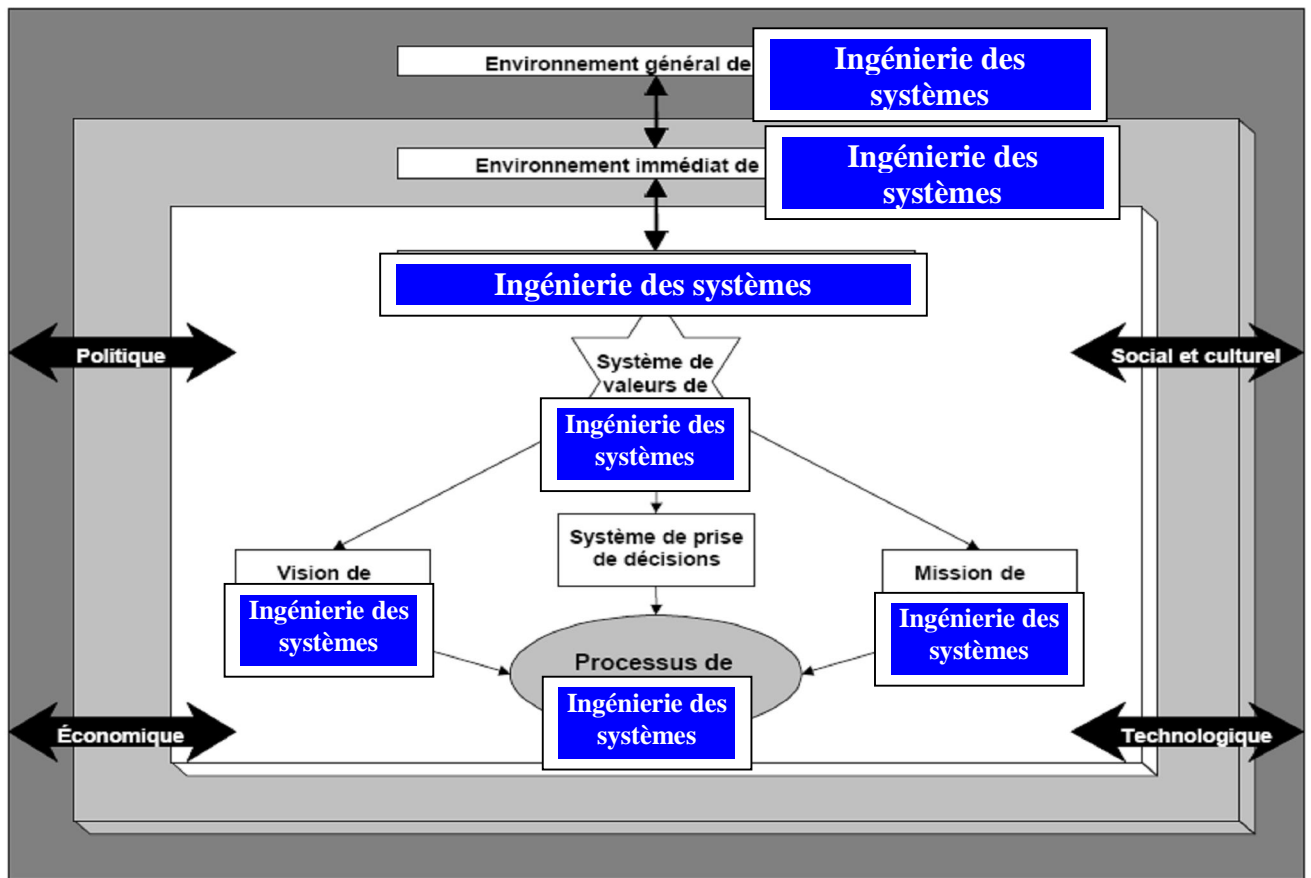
Environnement général de

Ingénierie des systèmes

Environnement immédiat de

Ingénierie des systèmes

Ingénierie des systèmes

Politique

Social et culturel

Système de valeurs de

Ingénierie des systèmes

Système de prise de décisions

Vision de

Ingénierie des systèmes

Mission de

Ingénierie des systèmes

Processus de

Ingénierie des systèmes

Économique

Technologique